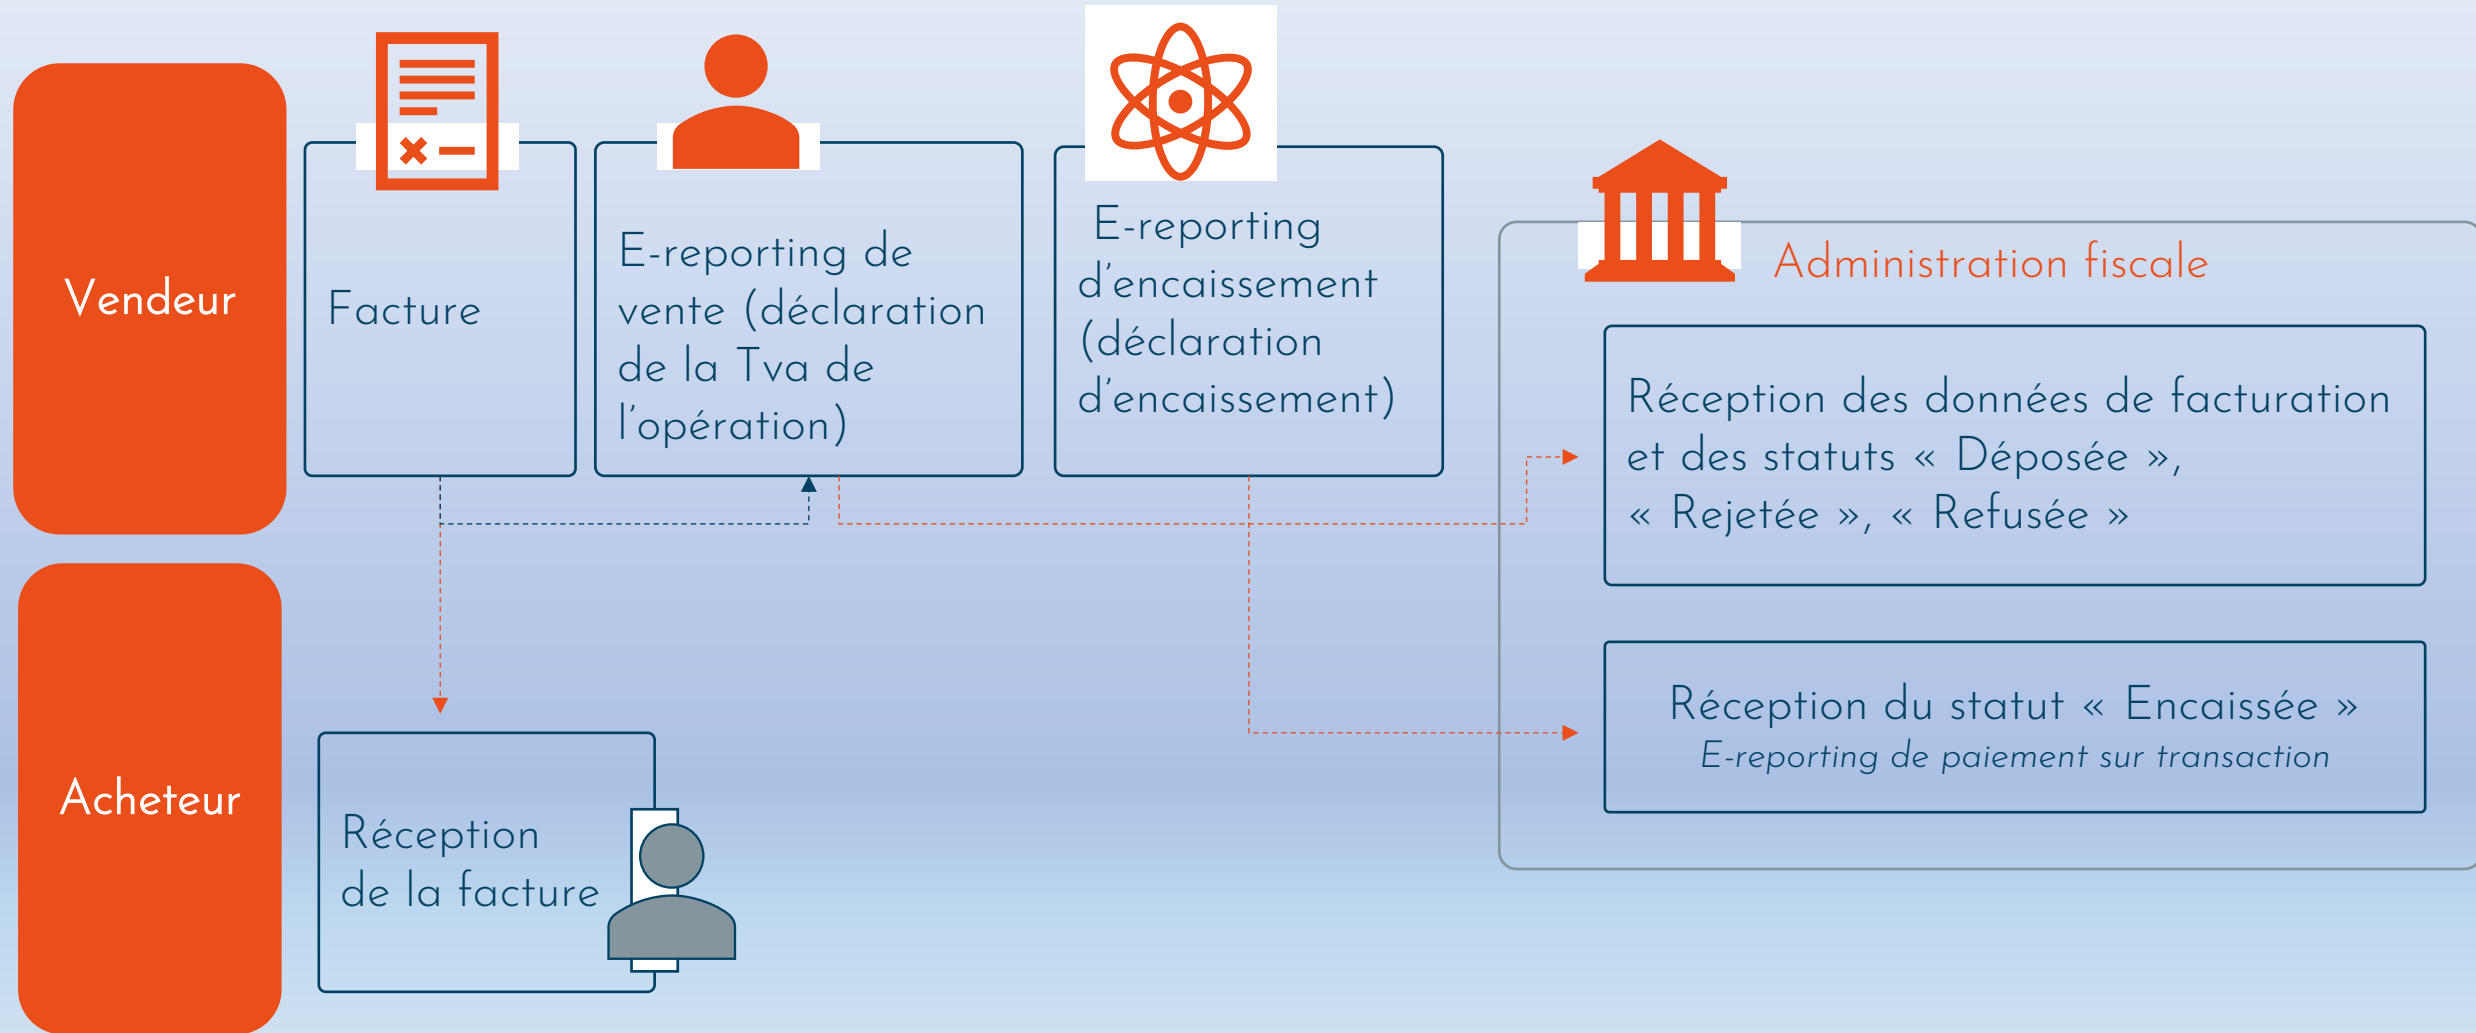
Vendeur

Facture

E-reporting de vente (déclaration de la Tva de l'opération)

E-reporting d'encaissement (déclaration d'encaissement)

Administration fiscale

Réception des données de facturation et des statuts « Déposée », « Rejetée », « Refusée »

Réception du statut « Encaissée »
E-reporting de paiement sur transaction

Acheteur

Réception de la facture